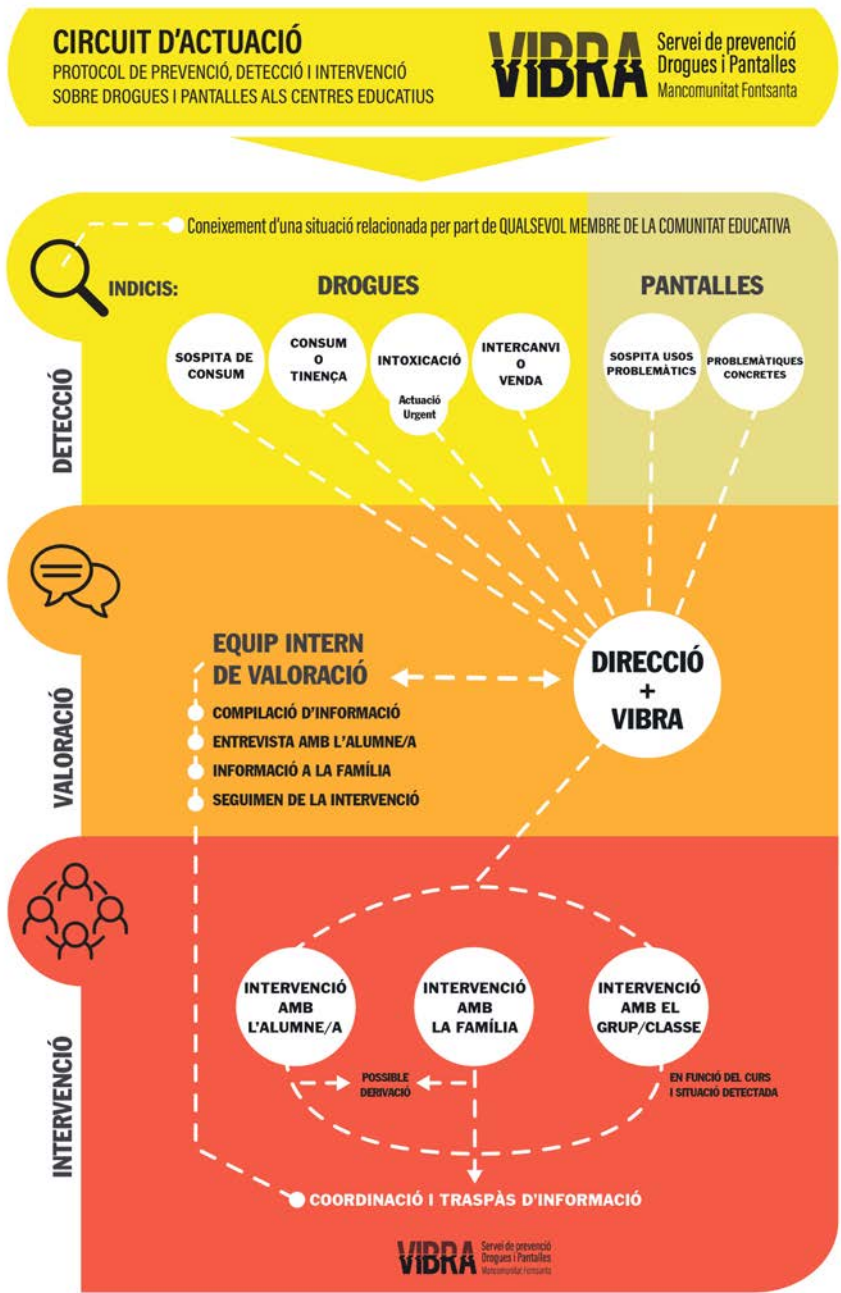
CIRCUIT D'ACTUACIÓ
PROTOCOL DE PREVENCIÓ, DETECCIÓ I INTERVENCIÓ SOBRE DROGUES I PANTALLES ALS CENTRES EDUCATIUS

VIBRA Servei de prevenció Drogues i Pantalles Mancomunitat Fontsanta

Coneixement d'una situació relacionada per part de QUALSEVOL MEMBRE DE LA COMUNITAT EDUCATIVA

DETECCIÓ

INDICIS:

DROGUES

SOSPITA DE CONSUM

CONSUM O TINENÇA

INTOXICACIÓ

Actuació Urgent

INTERCANVI O VENDA

PANTALLES

SOSPITA USOS PROBLEMÀTICS

PROBLEMÀTIQUES CONCRETES

VALORACIÓ

EQUIP INTERN DE VALORACIÓ

COMPILACIÓ D'INFORMACIÓ
ENTREVISTA AMB L'ALUMNE/A
INFORMACIÓ A LA FAMÍLIA
SEGUIMEN DE LA INTERVENCIÓ

DIRECCIÓ + VIBRA

INTERVENCIÓ

INTERVENCIÓ AMB L'ALUMNE/A

INTERVENCIÓ AMB LA FAMÍLIA

INTERVENCIÓ AMB EL GRUP/CLASSE

POSSIBLE DERIVACIÓ

EN FUNCIÓ DEL CURS I SITUACIÓ DETECTADA

COORDINACIÓ I TRASPÀS D'INFORMACIÓ

VIBRA Servei de prevenció Drogues i Pantalles Mancomunitat Fontsanta